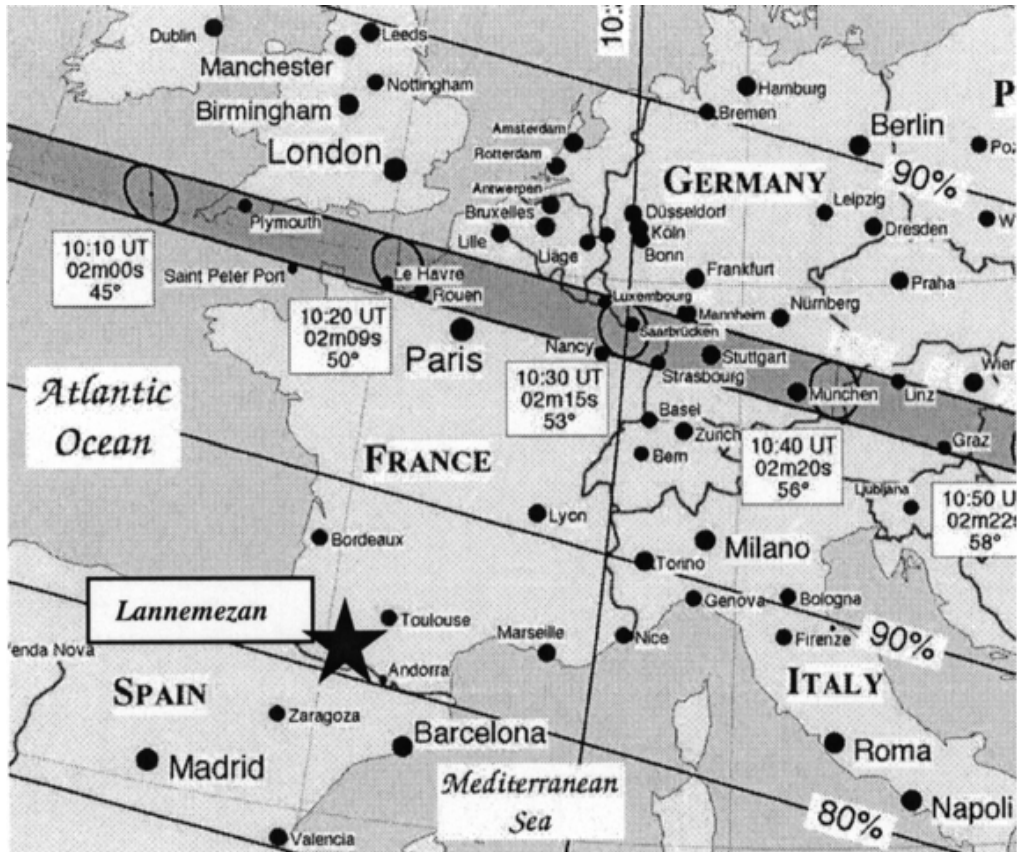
10:

Dublin

Leeds

Manchester

Nottingham

Birmingham

London

Hamburg

Bremen

Berlin

Poz

90%

Amsterdam

Rotterdam

Antwerpen

Bruxelles

Lille

Liège

GERMANY

Düsseldorf

Köln

Bonn

Leipzig

Dresden

W

Plymouth

10:10 UT
02m00s
45°

Saint Peter Port

Le Havre

Rouen

Frankfurt

Praha

Luxembourg

Mannheim

Nürnberg

Saarbrücken

10:20 UT
02m09s
50°

Paris

Nancy

10:30 UT
02m15s
53°

Stuttgart

Strasbourg

München

Linz

Wien

Atlantic
Ocean

Basel

Zurich

Bern

10:40 UT
02m20s
56°

Graz

FRANCE

Ljubljana

10:50 U
02m22
58°

Lyon

Bordeaux

Milano

Torino

Lannemezan

Toulouse

Genova

Bologna

Marseille

Nice

Firenze

90%

enda Nova

Andorra

SPAIN

ITALY

Zaragoza

Barcelona

Roma

Madrid

Mediterranean
Sea

80%

Napoli

Valencia